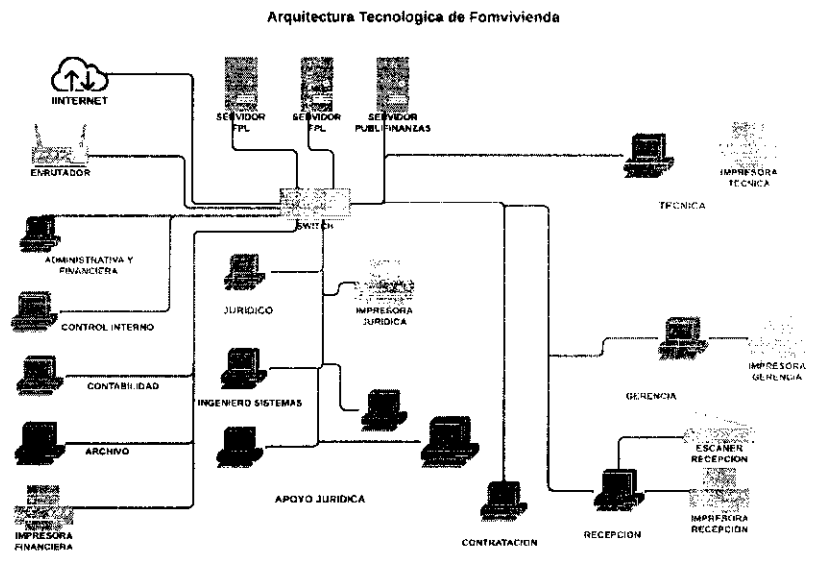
Arquitectura Tecnologica de Fomvivienda

IINTERNET

SERVIDOR FPL

SERVIDOR FPL

SERVIDOR PUBLIFINANZAS

ENRUTADOR

SWITCH

TECNICA

IMPRESORA TECNICA

ADMINISTRATIVA Y FINANCIERA

JURIDICO

IMPRESORA JURIDICA

CONTROL INTERNO

CONTABILIDAD

INGENIERO SISTEMAS

GERENCIA

IMPRESORA GERENCIA

ARCHIVO

ESCANER RECEPCION

APOYO JURIDICA

IMPRESORA FINANCIERA

CONTRATACION

RECEPCION

IMPRESORA RECEPCION